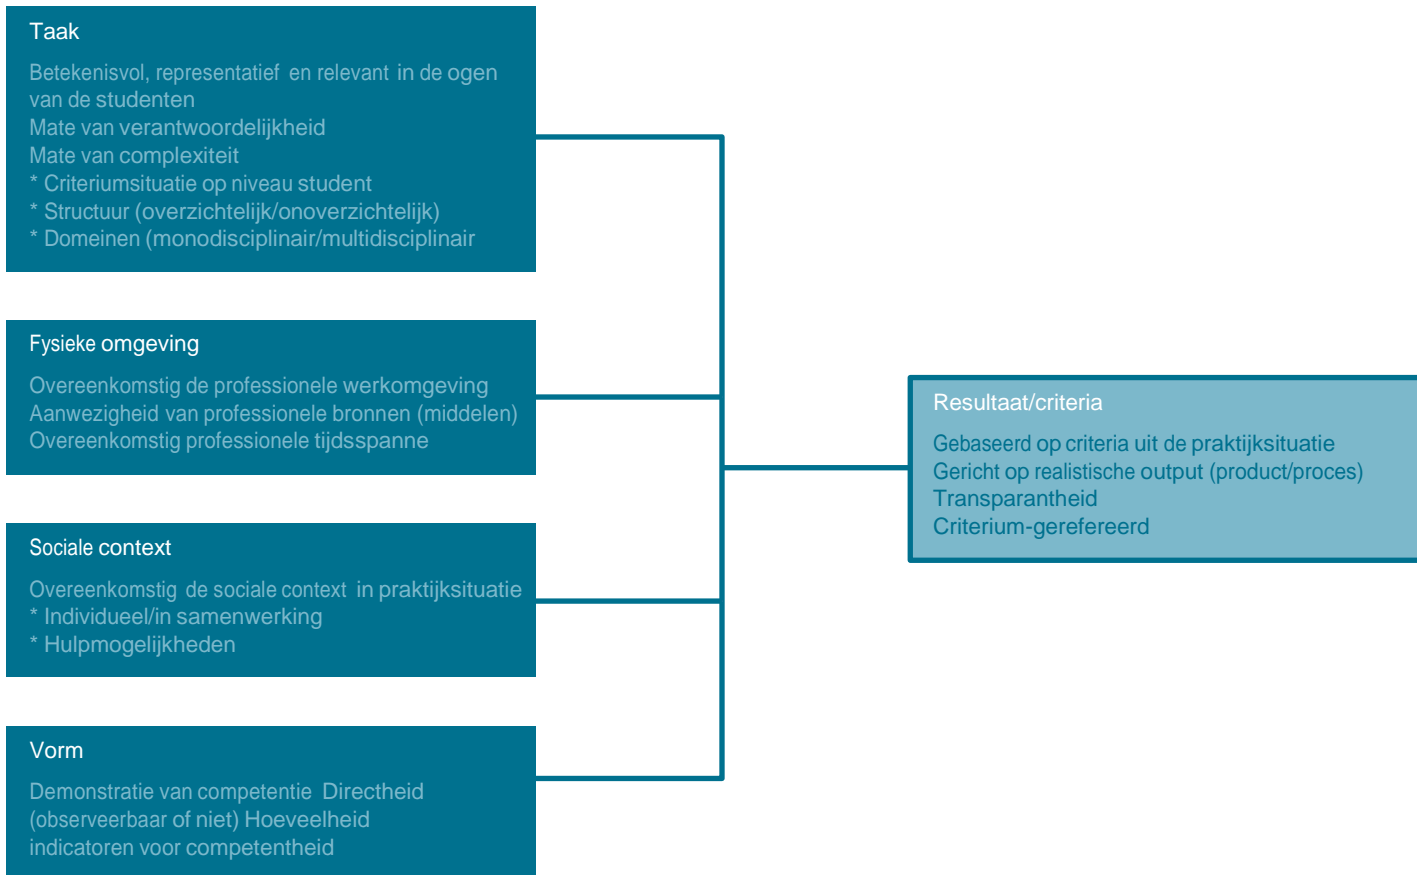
Taak

Betekenisvol, representatief en relevant in de ogen van de studenten
Mate van verantwoordelijkheid
Mate van complexiteit
* Criteriumsituatie op niveau student
* Structuur (overzichtelijk/onoverzichtelijk)
* Domeinen (monodisciplinair/multidisciplinair

Fysieke omgeving

Overeenkomstig de professionele werkomgeving
Aanwezigheid van professionele bronnen (middelen)
Overeenkomstig professionele tijdsspanne

Sociale context

Overeenkomstig de sociale context in praktijksituatie
* Individueel/in samenwerking
* Hulpmogelijkheden

Vorm

Demonstratie van competentie Directheid (observeerbaar of niet) Hoeveelheid indicatoren voor competentheid

Resultaat/criteria

Gebaseerd op criteria uit de praktijksituatie
Gericht op realistische output (product/proces)
Transparantheid
Criterium-gerefereerd